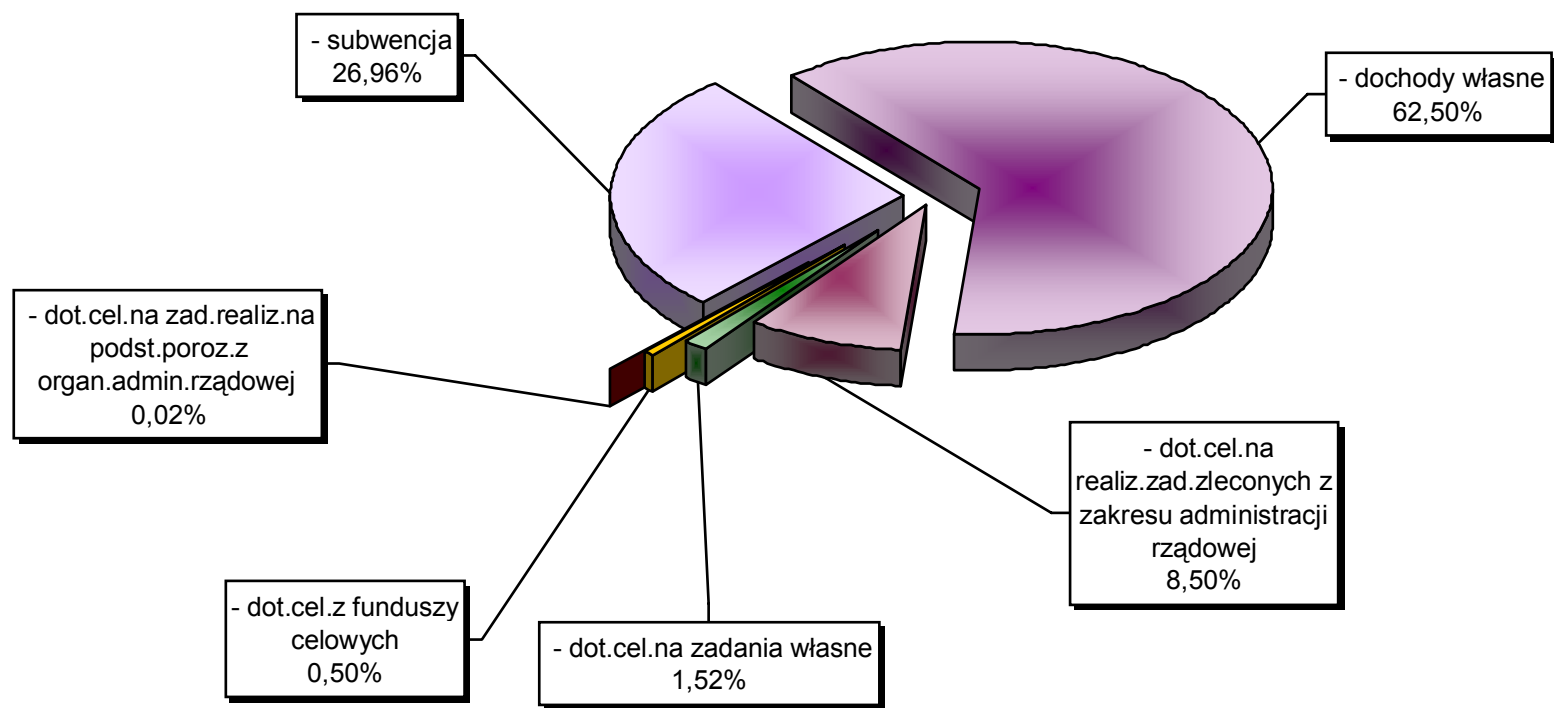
- subwencja
26,96%

- dochody własne
62,50%

- dot.cel.na zad.realiz.na podst.poroz.z organ.admin.rządowej
0,02%

- dot.cel.na realiz.zad.zleconych z zakresu administracji rządowej
8,50%

- dot.cel.z funduszy celowych
0,50%

- dot.cel.na zadania własne
1,52%